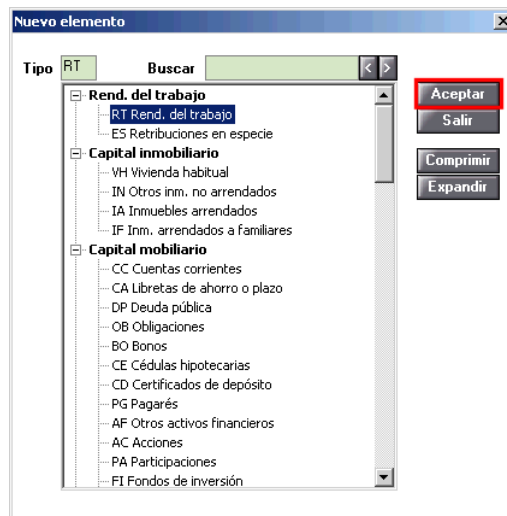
Nuevo elemento

Tipo RT Buscar

Rend. del trabajo
RT Rend. del trabajo
ES Retribuciones en especie
Capital inmobiliario
VH Vivienda habitual
IN Otros inm. no arrendados
IA Inmuebles arrendados
IF Inm. arrendados a familiares
Capital mobiliario
CC Cuentas corrientes
CA Libretas de ahorro o plazo
DP Deuda pública
OB Obligaciones
BO Bonos
CE Cédulas hipotecarias
CD Certificados de depósito
PG Pagarés
AF Otros activos financieros
AC Acciones
PA Participaciones
FI Fondos de inversión

Aceptar
Salir
Comprimir
Expandir